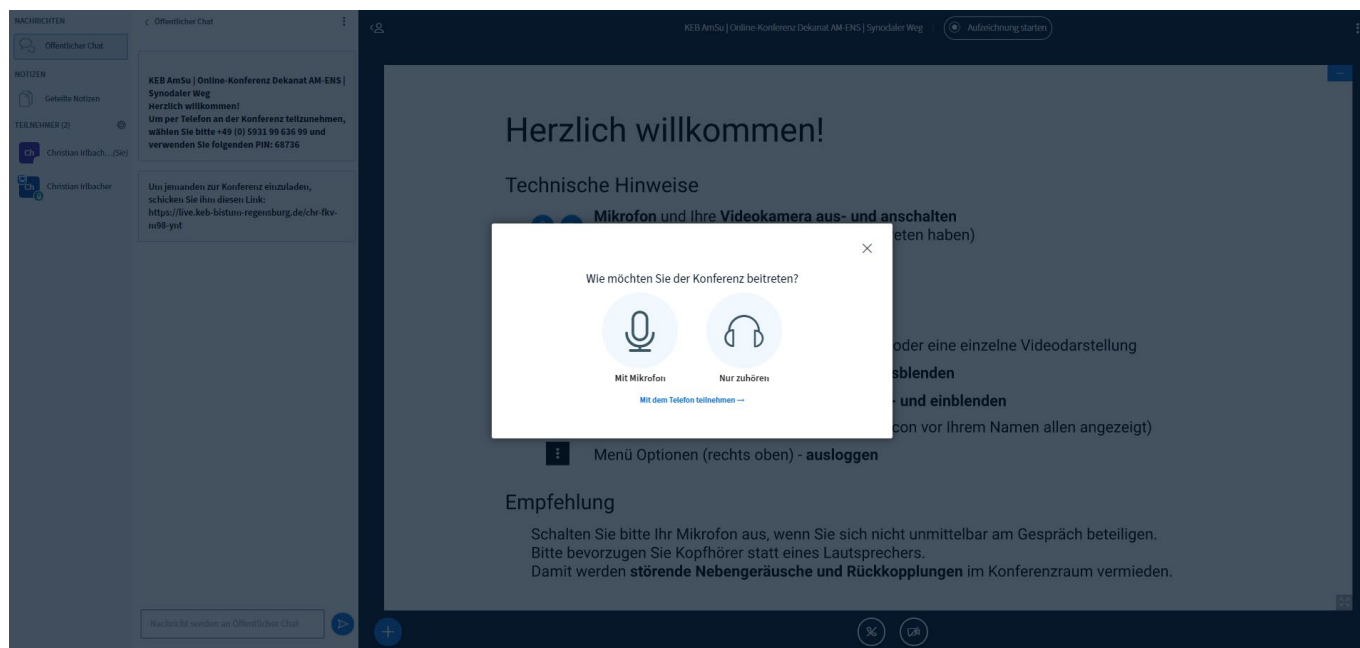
NACHRICHTEN
Öffentlicher Chat
NOTIZEN
Geteilte Notizen
TEILNEHMER (2)
Ch Christian Irlbach... (Sie)
Ch Christian Irlbacher

< Öffentlicher Chat

KEB AmSu | Online-Konferenz Dekanat AM-ENS | Synodaler Weg
Herzlich willkommen!
Um per Telefon an der Konferenz teilzunehmen, wählen Sie bitte +49 (0) 5931 99 636 99 und verwenden Sie folgenden PIN: 68736

Um jemanden zur Konferenz einzuladen, schicken Sie ihm diesen Link: https://live.keb-bistum-regensburg.de/chr-fkv-m98-ynt

Nachricht senden an Öffentlicher Chat

KEB AmSu | Online-Konferenz Dekanat AM-ENS | Synodaler Weg
Aufzeichnung starten

Herzlich willkommen!

Technische Hinweise

Mikrofon und Ihre Videokamera aus- und anschalten
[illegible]eten haben)

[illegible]oder eine einzelne Videodarstellung
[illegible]sblenden
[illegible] - und einblenden
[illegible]con vor Ihrem Namen allen angezeigt)
Menü Optionen (rechts oben) - ausloggen

Wie möchten Sie der Konferenz beitreten?
Mit Mikrofon
Nur zuhören
Mit dem Telefon teilnehmen →

Empfehlung

Schalten Sie bitte Ihr Mikrofon aus, wenn Sie sich nicht unmittelbar am Gespräch beteiligen.
Bitte bevorzugen Sie Kopfhörer statt eines Lautsprechers.
Damit werden störende Nebengeräusche und Rückkopplungen im Konferenzraum vermieden.